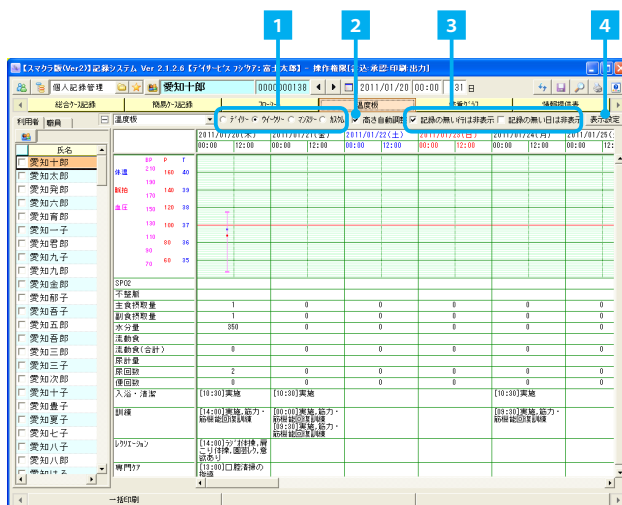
1 2 3 4

【スマケア版(Ver2)】記録システム Ver 2.1.2.6【デイサービス フジケア: 富士太郎】 - 操作権限[記入・承認・印刷・出力]

個人記録管理 愛知十郎 0000000138 2011/01/20 31 日

総合ケア記録 除外ケア記録 フローシート 温度板 情報提供書

利用者 職員 温度板 デイリー ウィークリー マンスリー 期間 高さ自動調整 記録の無い行は非表示 記録の無い日は非表示 表示設定

氏名
愛知十郎
愛知太郎
愛知発郎
愛知六郎
愛知育郎
愛知一子
愛知吾郎
愛知九子
愛知九郎
愛知金郎
愛知那子
愛知吾子
愛知五郎
愛知吾郎
愛知三子
愛知六子
愛知三郎
愛知七郎
愛知十子
愛知一郎
愛知夏子
愛知七子
愛知八子
愛知八郎
愛知まる

| | 2011/01/20(木) | | 2011/01/21(金) | | 2011/01/22(土) | | 2011/01/23(日) | | 2011/01/24(月) | | 2011/01/25( |
|---|---|---|---|---|---|---|---|---|---|---|---|
| | 00:00 | 12:00 | 00:00 | 12:00 | 00:00 | 12:00 | 00:00 | 12:00 | 00:00 | 12:00 | 00:00 |

BP P T
体温 210 160 40
190
脈拍 140 39
170
血圧 150 120 38
130 100 37
110
90 80 36
70 60 35

| SPO2 | | | | | |
|---|---|---|---|---|---|
| 不整脈 | | | | | |
| 主食摂取量 | 1 | 0 | 0 | 0 | 0 | 0 |
| 副食摂取量 | 1 | 0 | 0 | 0 | 0 | 0 |
| 水分量 | 350 | 0 | 0 | 0 | 0 | 0 |
| 流動食 | | | | | |
| 流動食(合計) | 0 | 0 | 0 | 0 | 0 | 0 |
| 尿計量 | | | | | |
| 尿回数 | 2 | 0 | 0 | 0 | 0 | 0 |
| 便回数 | 0 | 0 | 0 | 0 | 0 | 0 |
| 入浴・清拭 | [10:30]実施 | [10:30]実施 | | | [10:30]実施 | |
| 訓練 | [14:00]実施,筋力・筋柔能回復訓練 | [00:00]実施,筋力・筋柔能回復訓練 [14:00]実施,筋力・筋柔能回復訓練 | | | [09:30]実施,筋力・筋柔能回復訓練 | |
| レクリエーション | [14:00]ラジオ体操,展こり体操,園芸しり,音楽あり | | | | | |
| 専門ケア | [13:00]口腔清掃の徹底 | | | | | |

一括印刷